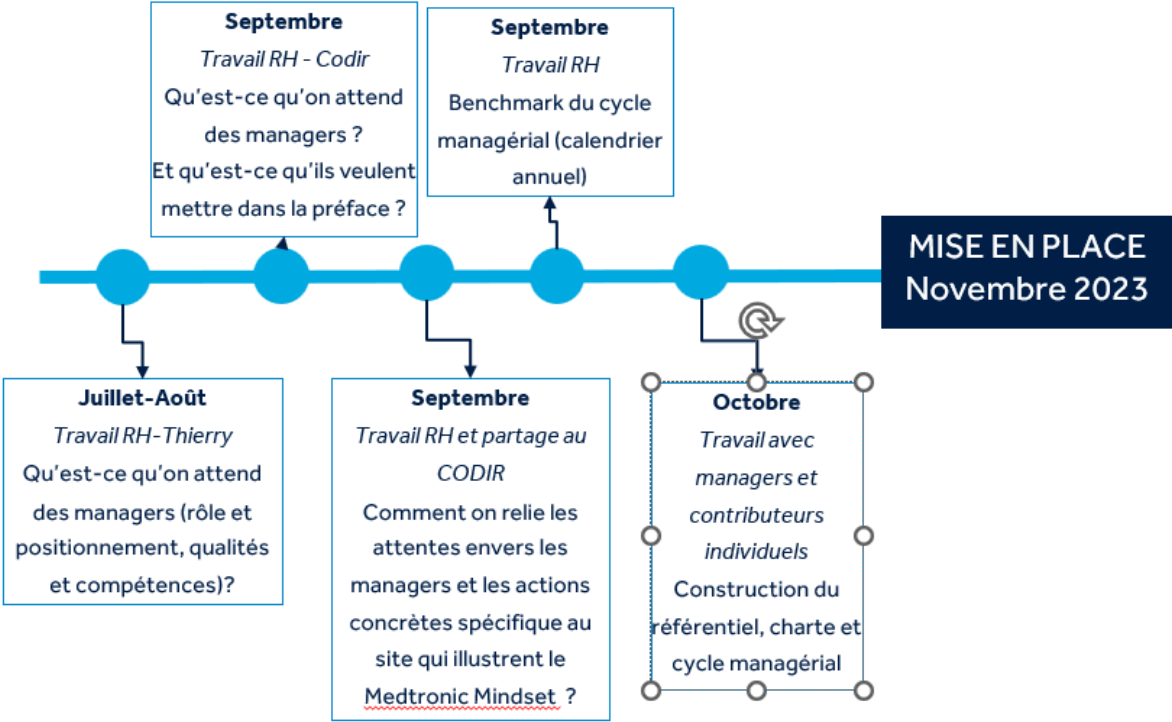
Septembre
Travail RH - Codir
Qu'est-ce qu'on attend des managers ?
Et qu'est-ce qu'ils veulent mettre dans la préface ?

Septembre
Travail RH
Benchmark du cycle managérial (calendrier annuel)

MISE EN PLACE
Novembre 2023

Juillet-Août
Travail RH-Thierry
Qu'est-ce qu'on attend des managers (rôle et positionnement, qualités et compétences)?

Septembre
Travail RH et partage au CODIR
Comment on relie les attentes envers les managers et les actions concrètes spécifique au site qui illustrent le Medtronic Mindset ?

Octobre
Travail avec managers et contributeurs individuels
Construction du référentiel, charte et cycle managérial